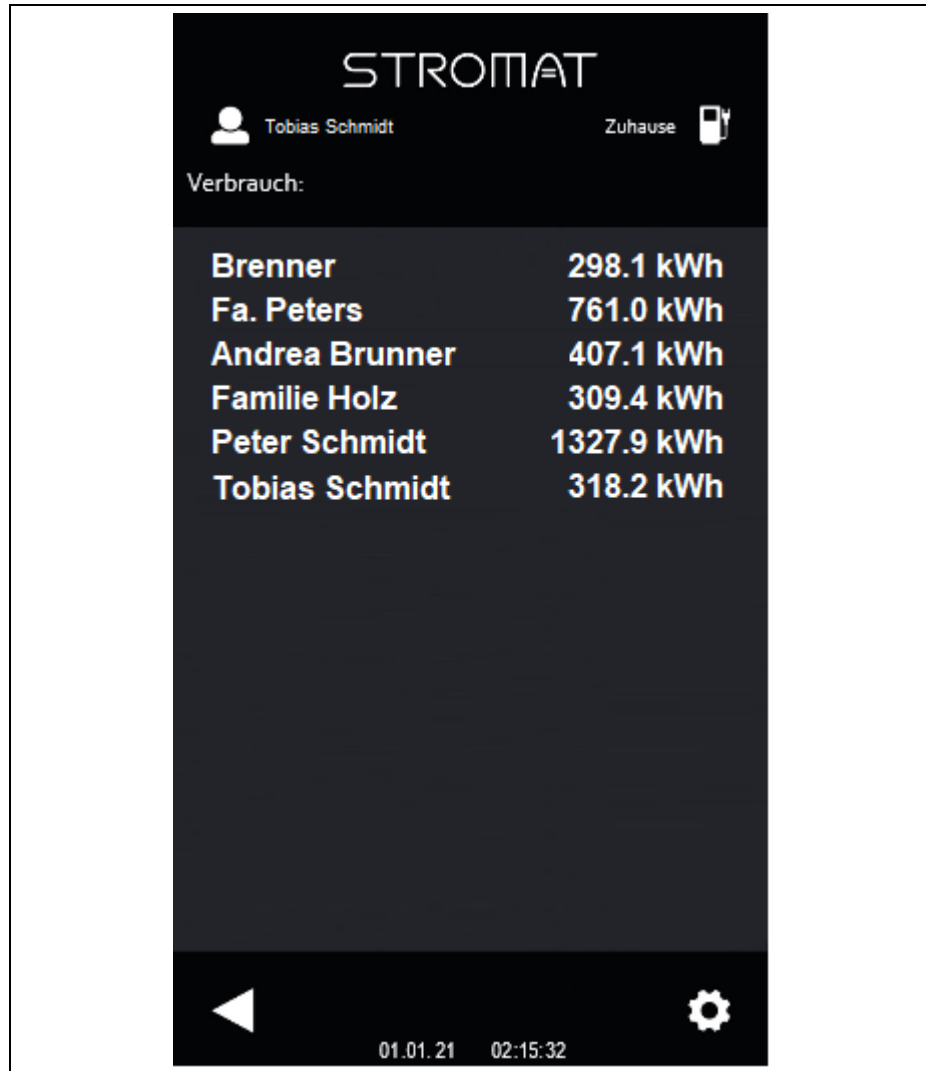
STROMAT

Tobias Schmidt

Zuhause

Verbrauch:

| | |
|---|---|
| Brenner | 298.1 kWh |
| Fa. Peters | 761.0 kWh |
| Andrea Brunner | 407.1 kWh |
| Familie Holz | 309.4 kWh |
| Peter Schmidt | 1327.9 kWh |
| Tobias Schmidt | 318.2 kWh |

01.01. 21 02:15:32